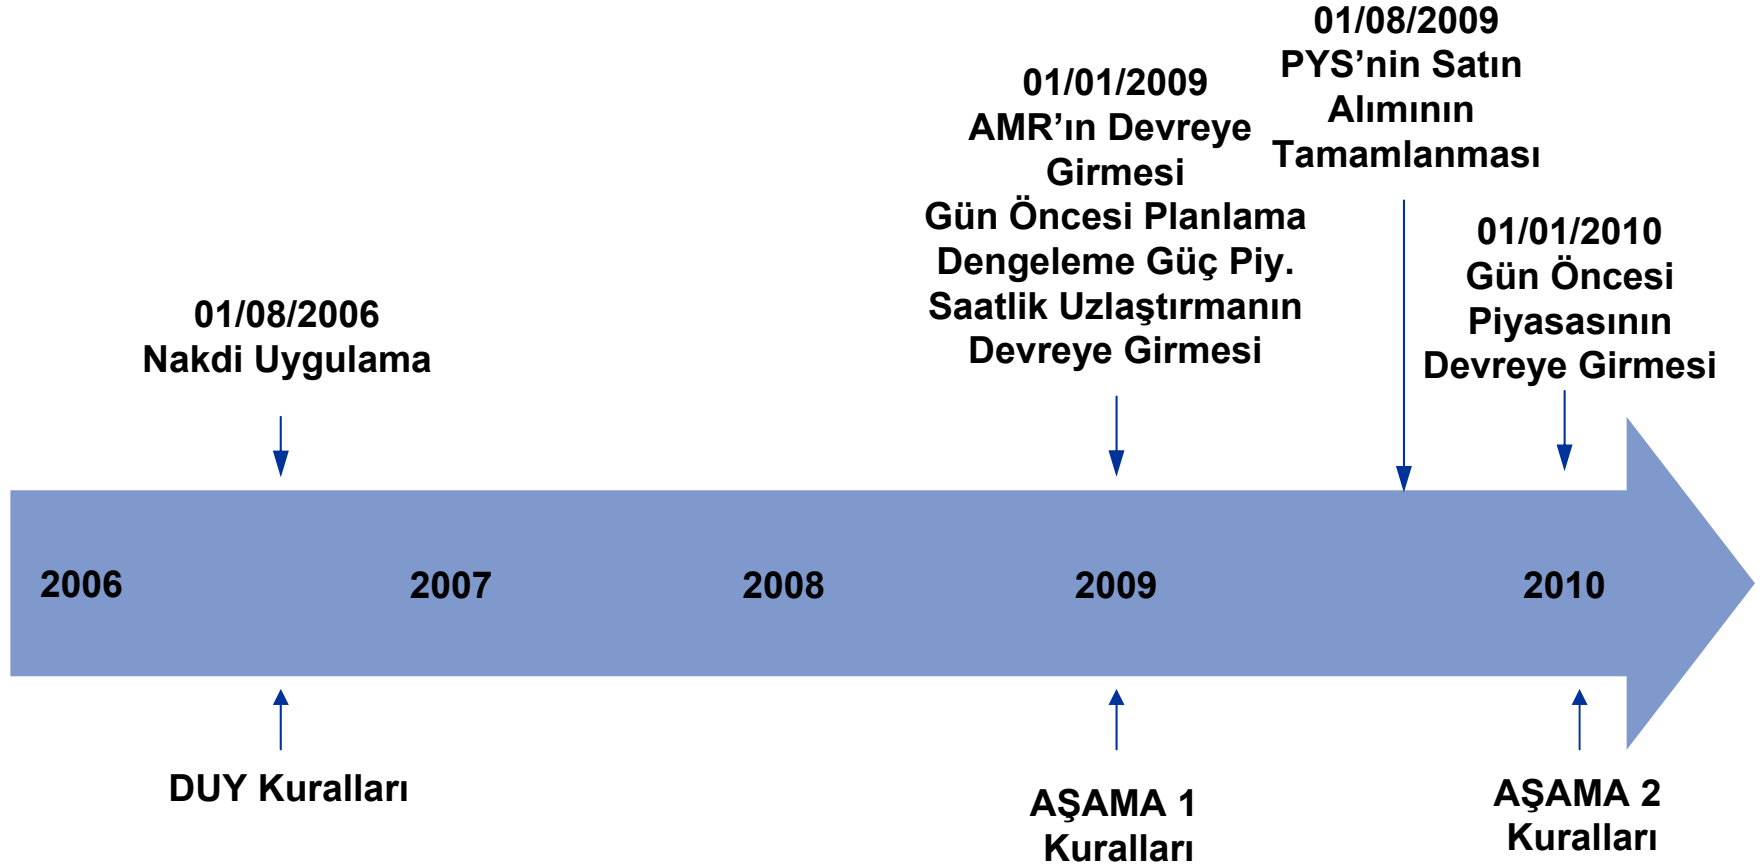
01/08/2006
Nakdi Uygulama

01/01/2009
AMR'ın Devreye Girmesi
Gün Öncesi Planlama
Dengeleme Güç Piy.
Saatlik Uzlaştırmanın Devreye Girmesi

01/08/2009
PYS'nin Satın Alımının Tamamlanması

01/01/2010
Gün Öncesi Piyasasının Devreye Girmesi

2006

2007

2008

2009

2010

DUY Kuralları

AŞAMA 1 Kuralları

AŞAMA 2 Kuralları